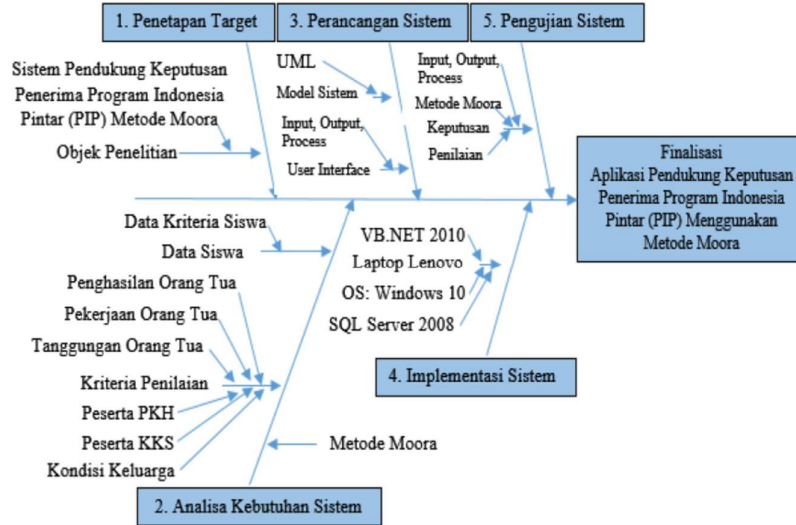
1. Penetapan Target

3. Perancangan Sistem

5. Pengujian Sistem

Sistem Pendukung Keputusan Penerima Program Indonesia Pintar (PIP) Metode Moora

Objek Penelitian

UML

Model Sistem

Input, Output, Process

User Interface

Input, Output, Process

Metode Moora

Keputusan

Penilaian

Finalisasi
Aplikasi Pendukung Keputusan Penerima Program Indonesia Pintar (PIP) Menggunakan Metode Moora

Data Kriteria Siswa

Data Siswa

Penghasilan Orang Tua

Pekerjaan Orang Tua

Tanggungan Orang Tua

Kriteria Penilaian

Peserta PKH

Peserta KKS

Kondisi Keluarga

Metode Moora

VB.NET 2010

Laptop Lenovo

OS: Windows 10

SQL Server 2008

4. Implementasi Sistem

2. Analisa Kebutuhan Sistem